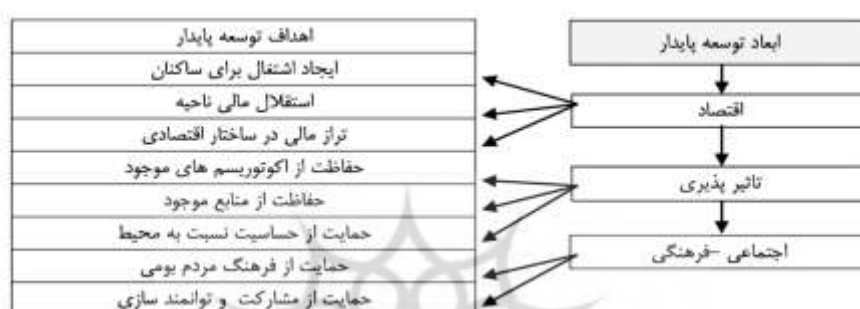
ابعاد توسعه پایدار

اقتصاد

تاثیر پذیری

اجتماعی -فرهنگی

اهداف توسعه پایدار

ایجاد اشتغال برای ساکنان

استقلال مالی ناحیه

تراز مالی در ساختار اقتصادی

حفاظت از اکوتوریسم های موجود

حفاظت از منابع موجود

حمایت از حساسیت نسبت به محیط

حمایت از فرهنگ مردم بومی

حمایت از مشارکت و توانمند سازی